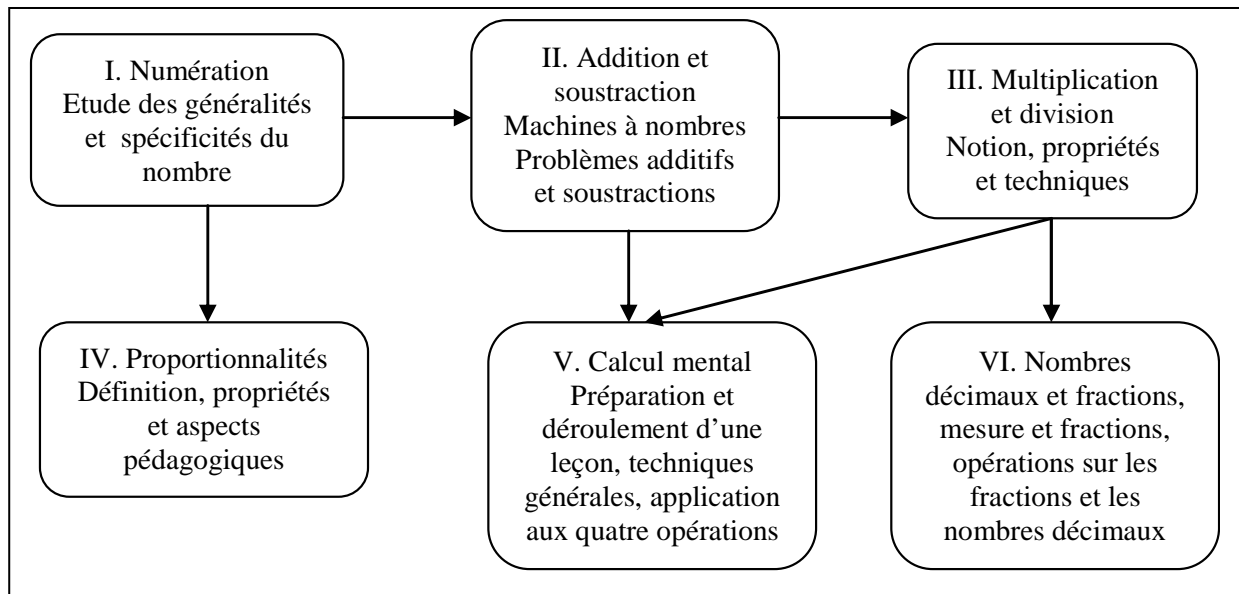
I. Numération
Etude des généralités et spécificités du nombre

II. Addition et soustraction
Machines à nombres
Problèmes additifs et soustractions

III. Multiplication et division
Notion, propriétés et techniques

IV. Proportionnalités
Définition, propriétés et aspects pédagogiques

V. Calcul mental
Préparation et déroulement d'une leçon, techniques générales, application aux quatre opérations

VI. Nombres décimaux et fractions, mesure et fractions, opérations sur les fractions et les nombres décimaux